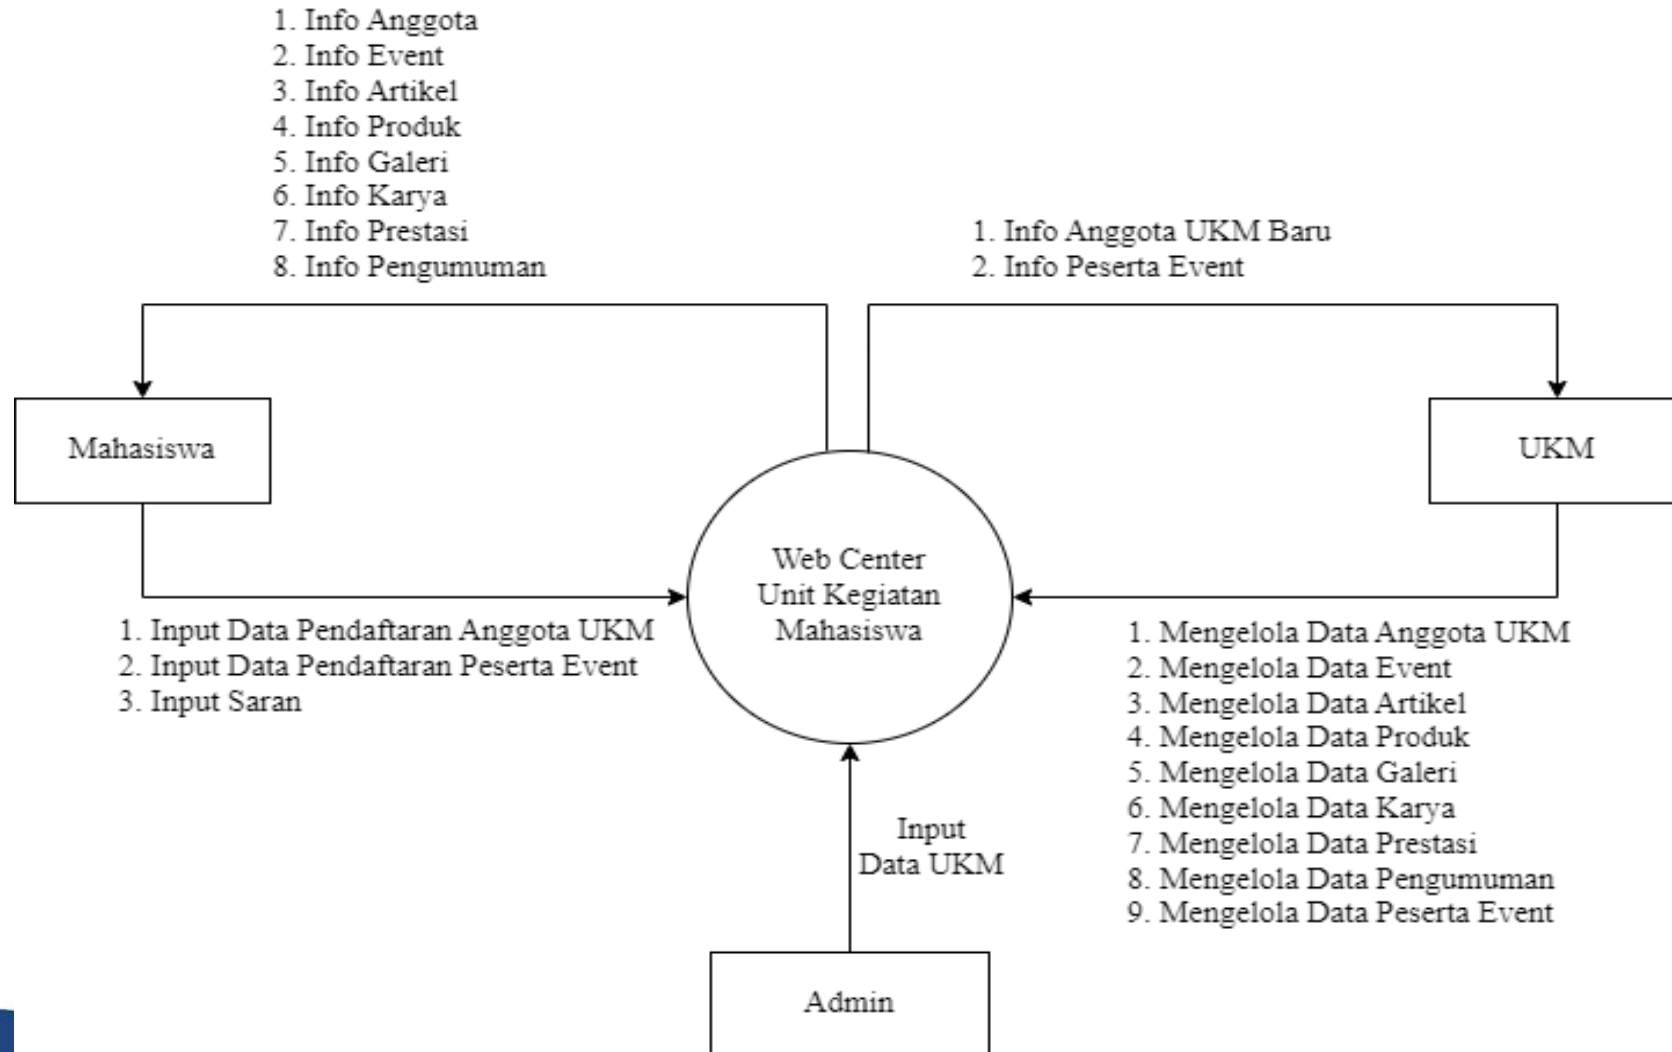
1. Info Anggota
2. Info Event
3. Info Artikel
4. Info Produk
5. Info Galeri
6. Info Karya
7. Info Prestasi
8. Info Pengumuman

1. Info Anggota UKM Baru
2. Info Peserta Event

Mahasiswa

UKM

Web Center
Unit Kegiatan
Mahasiswa

1. Input Data Pendaftaran Anggota UKM
2. Input Data Pendaftaran Peserta Event
3. Input Saran

1. Mengelola Data Anggota UKM
2. Mengelola Data Event
3. Mengelola Data Artikel
4. Mengelola Data Produk
5. Mengelola Data Galeri
6. Mengelola Data Karya
7. Mengelola Data Prestasi
8. Mengelola Data Pengumuman
9. Mengelola Data Peserta Event

Input
Data UKM

Admin